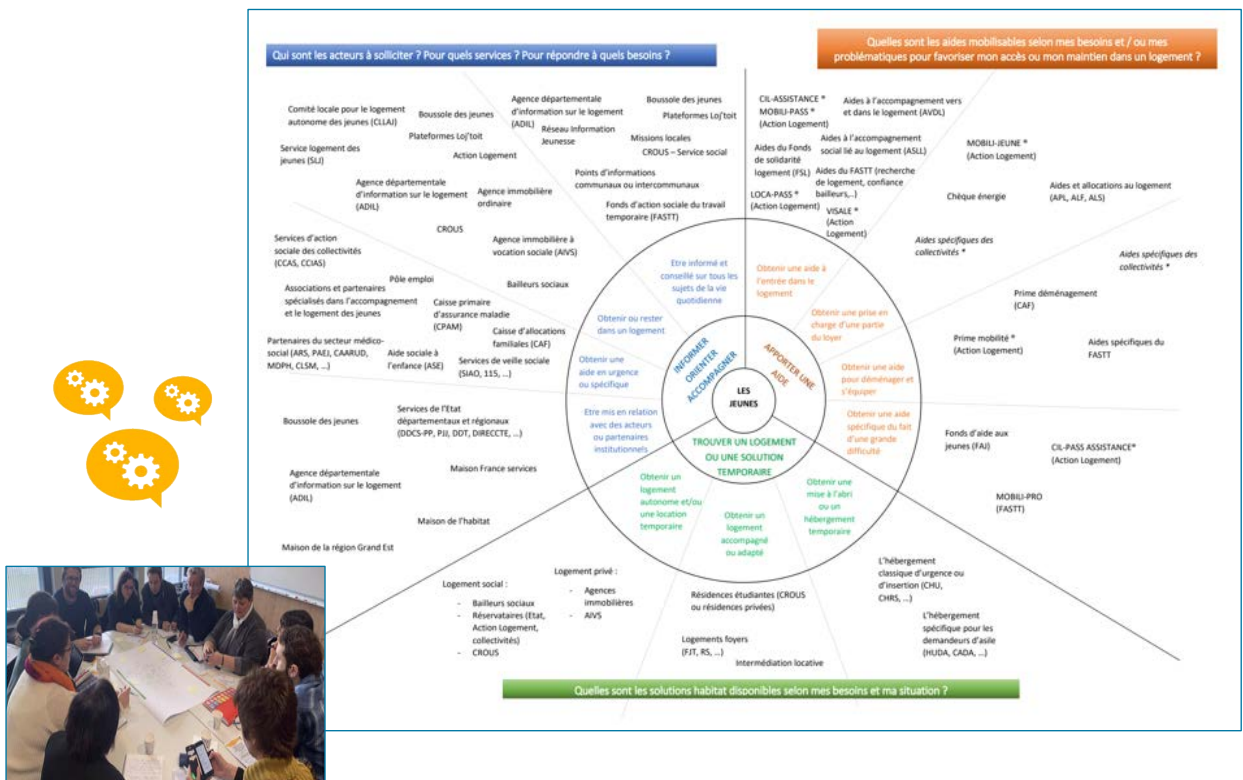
Qui sont les acteurs à solliciter ? Pour quels services ? Pour répondre à quels besoins ?

Quelles sont les aides mobilisables selon mes besoins et / ou mes problématiques pour favoriser mon accès ou mon maintien dans un logement ?

Comité locale pour le logement autonome des jeunes (CLLAJ)

Boussole des jeunes

Agence départementale d'information sur le logement (ADIL)

Boussole des jeunes

Plateformes Loj'toit

Réseau Information Jeunesse

Plateformes Loj'toit

Missions locales

Service logement des jeunes (SLJ)

Action Logement

CROUS – Service social

Points d'informations communaux ou intercommunaux

Agence départementale d'information sur le logement (ADIL)

Agence immobilière ordinaire

Fonds d'action sociale du travail temporaire (FASTT)

CROUS

Agence immobilière à vocation sociale (AIVS)

Services d'action sociale des collectivités (CCAS, CCIAS)

Pôle emploi

Bailleurs sociaux

Associations et partenaires spécialisés dans l'accompagnement et le logement des jeunes

Caisse primaire d'assurance maladie (CPAM)

Caisse d'allocations familiales (CAF)

Partenaires du secteur médico-social (ARS, PAEJ, CAARUD, MDPH, CLSM, ...)

Aide sociale à l'enfance (ASE)

Services de veille sociale (SIAO, 115, ...)

Boussole des jeunes

Services de l'Etat départementaux et régionaux (DDCS-PP, PJJ, DDT, DIRECCTE, ...)

Agence départementale d'information sur le logement (ADIL)

Maison France services

Maison de l'habitat

Maison de la région Grand Est

CIL-ASSISTANCE *
MOBILI-PASS *
(Action Logement)

Aides à l'accompagnement vers et dans le logement (AVDL)

Aides du Fonds de solidarité logement (FSL)

Aides à l'accompagnement social lié au logement (ASLL)

MOBILI-JEUNE *
(Action Logement)

Aides du FASTT (recherche de logement, confiance bailleurs,...)

LOCA-PASS *
(Action Logement)

VISALE *
(Action Logement)

Chèque énergie

Aides et allocations au logement (APL, ALF, ALS)

Aides spécifiques des collectivités *

Aides spécifiques des collectivités *

Prime déménagement (CAF)

Prime mobilité *
(Action Logement)

Aides spécifiques du FASTT

Fonds d'aide aux jeunes (FAJ)

CIL-PASS ASSISTANCE*
(Action Logement)

MOBILI-PRO
(FASTT)

Etre informé et conseillé sur tous les sujets de la vie quotidienne

Obtenir ou rester dans un logement

Obtenir une aide en urgence ou spécifique

Etre mis en relation avec des acteurs ou partenaires institutionnels

INFORMER ORIENTER ACCOMPAGNER

LES JEUNES

APPORTER UNE AIDE

Obtenir une aide à l'entrée dans le logement

Obtenir une prise en charge d'une partie du loyer

Obtenir une aide pour déménager et s'équiper

Obtenir une aide spécifique du fait d'une grande difficulté

TROUVER UN LOGEMENT OU UNE SOLUTION TEMPORAIRE

Obtenir un logement autonome et/ou une location temporaire

Obtenir un logement accompagné ou adapté

Obtenir une mise à l'abri ou un hébergement temporaire

Logement social :
- Bailleurs sociaux
- Réservataires (Etat, Action Logement, collectivités)
- CROUS

Logement privé :
- Agences immobilières
- AIVS

Résidences étudiantes (CROUS ou résidences privées)

Logements foyers (FJT, RS, ...)

Intermédiation locative

L'hébergement classique d'urgence ou d'insertion (CHU, CHRS, ...)

L'hébergement spécifique pour les demandeurs d'asile (HUDA, CADA, ...)

Quelles sont les solutions habitat disponibles selon mes besoins et ma situation ?